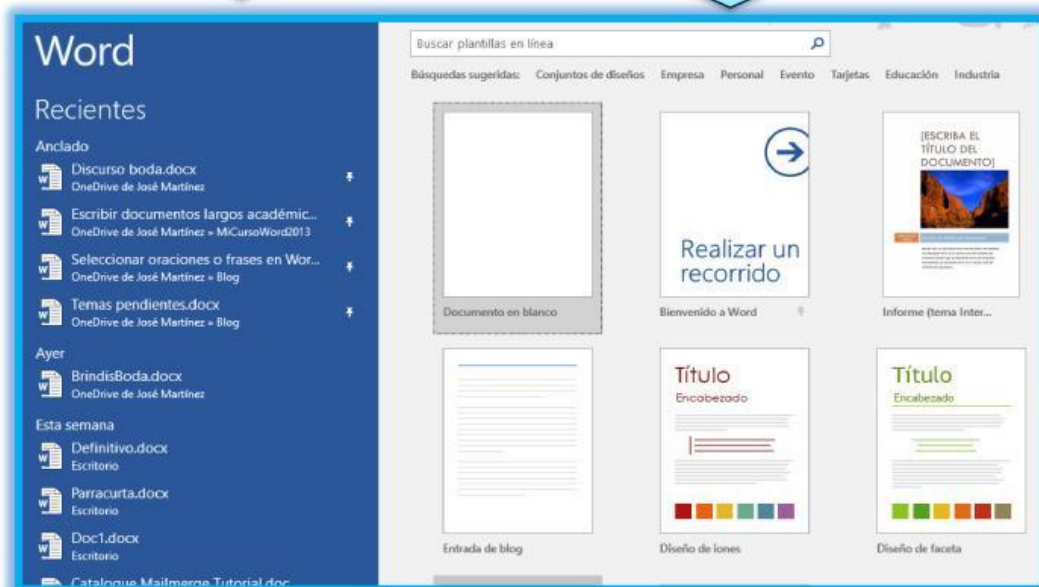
Word

Recientes

Anclado

Discurso boda.docx
OneDrive de José Martínez

Escribir documentos largos académic...
OneDrive de José Martínez » MiCursoWord2013

Seleccionar oraciones o frases en Wor...
OneDrive de José Martínez » Blog

Temas pendientes.docx
OneDrive de José Martínez » Blog

Ayer

BrindisBoda.docx
OneDrive de José Martínez

Esta semana

Definitivo.docx
Escritorio

Parracurta.docx
Escritorio

Doc1.docx
Escritorio

Catalogue Mailmerge Tutorial.doc

Buscar plantillas en línea

Búsquedas sugeridas: Conjuntos de diseños Empresa Personal Evento Tarjetas Educación Industria

Documento en blanco

Realizar un recorrido

Bienvenido a Word

[ESCRIBA EL TÍTULO DEL DOCUMENTO]

Informe (tema Inter...

Entrada de blog

Título
Encabezado

Diseño de iones

Título
Encabezado

Diseño de faceta